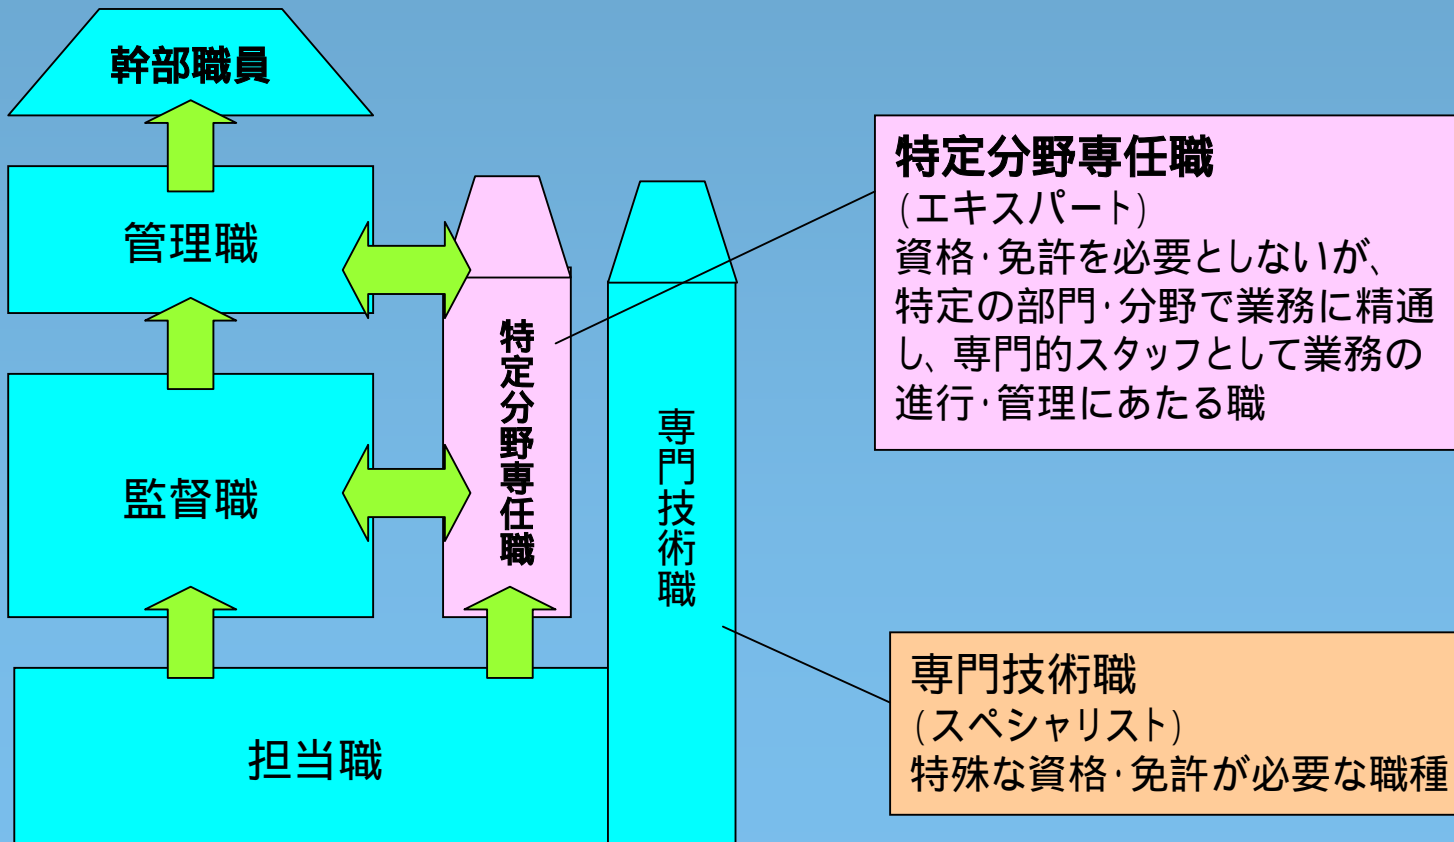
幹部職員

管理職

監督職

担当職

特定分野専任職

専門技術職

特定分野専任職
(エキスパート)
資格･免許を必要としないが、特定の部門･分野で業務に精通し、専門的スタッフとして業務の進行･管理にあたる職

専門技術職
(スペシャリスト)
特殊な資格･免許が必要な職種